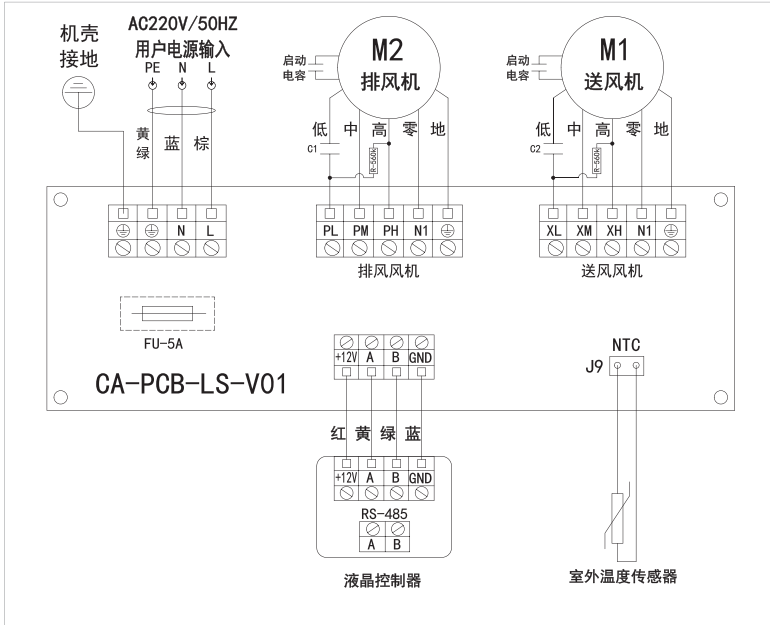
机壳
接地

AC220V/50HZ
用户电源输入
PE N L

黄绿 蓝 棕

启动
电容

M2
排风机

低 中 高 零 地
C1
R-560K

启动
电容

M1
送风机

低 中 高 零 地
C2
R-560K

| ⏚ | ⏚ | N | L |
|---|---|---|---|

| PL | PM | PH | N1 | ⏚ |
|---|---|---|---|---|

排风风机

| XL | XM | XH | N1 | ⏚ |
|---|---|---|---|---|

送风风机

FU-5A

| +12V | A | B | GND |
|---|---|---|---|

NTC
J9

CA-PCB-LS-V01

红 黄 绿 蓝

| +12V | A | B | GND |
|---|---|---|---|

RS-485

| A | B |
|---|---|

液晶控制器

室外温度传感器